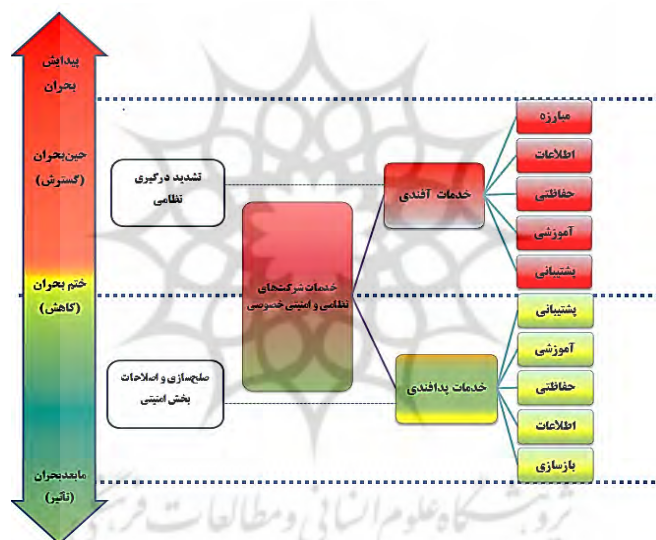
پیدایش بحران

حین‌بحران (گسترش)

ختم بحران (کاهش)

مابعدبحران (تاثیر)

تشدید درگیری نظامی

صلح‌سازی و اصلاحات بخش امنیتی

خدمات شرکت‌های نظامی و امنیتی خصوصی

خدمات آفندی

خدمات پدافندی

مبارزه

اطلاعات

حفاظتی

آموزشی

پشتیبانی

پشتیبانی

آموزشی

حفاظتی

اطلاعات

بازسازی

پژوهشگاه علوم انسانی و مطالعات فرهنگی